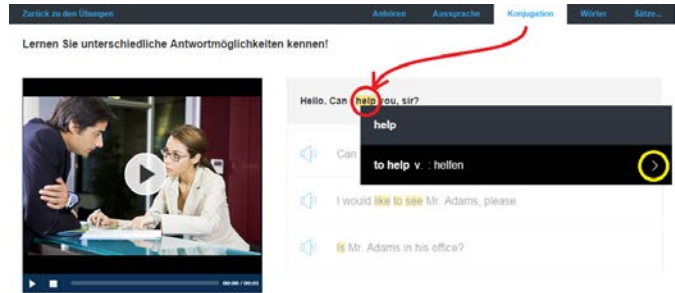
Zurück zu den Übungen

Anhören Aussprache Konjugation Wörter Sätze

Lernen Sie unterschiedliche Antwortmöglichkeiten kennen!

Hello. Can help you, sir?

help

to help v. : helfen

Can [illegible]

I would like to see Mr. Adams, please

Is Mr. Adams in his office?

00:00 / 00:00